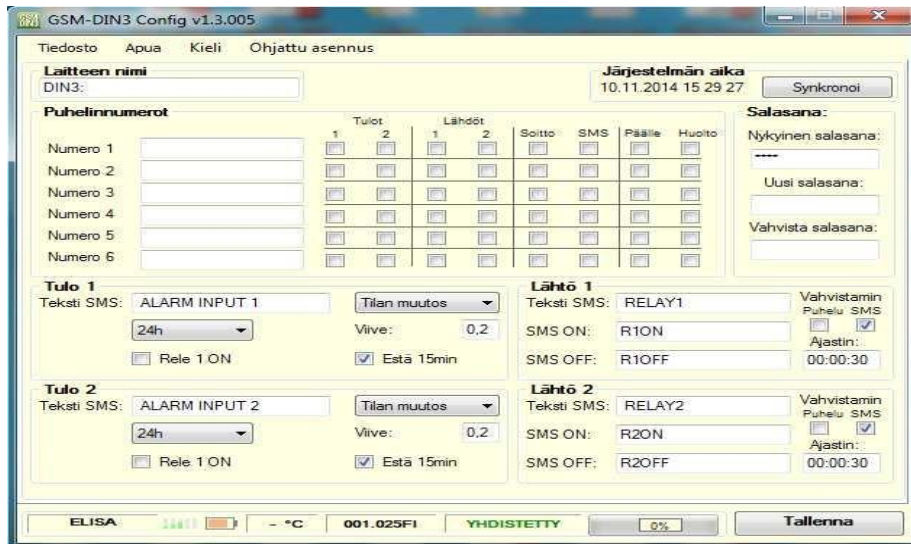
GSM-DIN3 Config v1.3.005

Tiedosto Apua Kieli Ohjattu asennus

Laitteen nimi
DIN3:

Järjestelmän aika
10.11.2014 15 29 27
Synkronoi

Puhelinnumerot

| | Tulot 1 | Tulot 2 | Lähdöt 1 | Lähdöt 2 | Soitto | SMS | Päälle | Huolto |
|---|---|---|---|---|---|---|---|---|
| Numero 1 | | | | | | | | |
| Numero 2 | | | | | | | | |
| Numero 3 | | | | | | | | |
| Numero 4 | | | | | | | | |
| Numero 5 | | | | | | | | |
| Numero 6 | | | | | | | | |

Salasana:
Nykyinen salasana:
----
Uusi salasana:
Vahvista salasana:

Tulo 1
Teksti SMS: ALARM INPUT 1
Tilan muutos
24h
Viive: 0,2
Rele 1 ON
Estä 15min

Lähtö 1
Teksti SMS: RELAY1
Vahvistamin
Puhelu SMS
SMS ON: R1ON
Ajastin:
SMS OFF: R1OFF
00:00:30

Tulo 2
Teksti SMS: ALARM INPUT 2
Tilan muutos
24h
Viive: 0,2
Rele 1 ON
Estä 15min

Lähtö 2
Teksti SMS: RELAY2
Vahvistamin
Puhelu SMS
SMS ON: R2ON
Ajastin:
SMS OFF: R2OFF
00:00:30

ELISA - °C 001.025FI YHDISTETTY 0% Tallenna